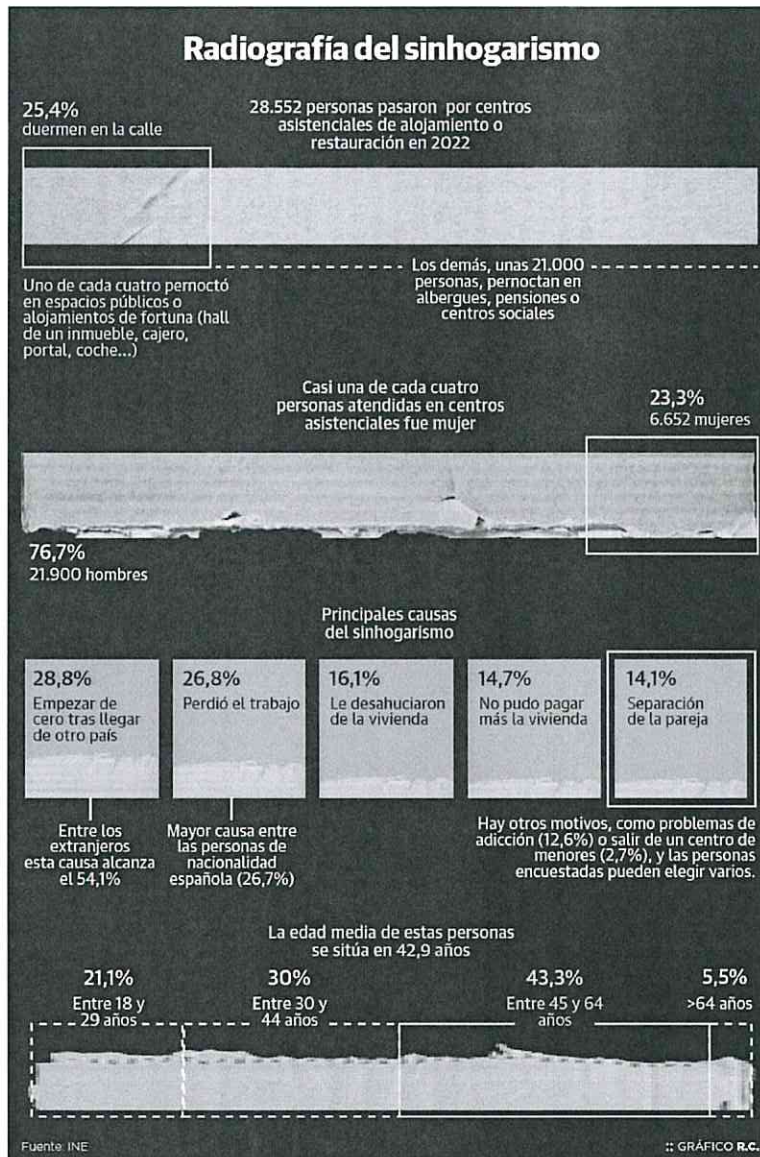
Radiografía del sinhogarismo

25,4%
duermen en la calle

28.552 personas pasaron por centros asistenciales de alojamiento o restauración en 2022

Uno de cada cuatro pernoctó en espacios públicos o alojamientos de fortuna (hall de un inmueble, cajero, portal, coche...)

Los demás, unas 21.000 personas, pernoctan en albergues, pensiones o centros sociales

Casi una de cada cuatro personas atendidas en centros asistenciales fue mujer

23,3%
6.652 mujeres

76,7%
21.900 hombres

Principales causas del sinhogarismo

28,8%
Empezar de cero tras llegar de otro país

26,8%
Perdió el trabajo

16,1%
Le desahuciaron de la vivienda

14,7%
No pudo pagar más la vivienda

14,1%
Separación de la pareja

Entre los extranjeros esta causa alcanza el 54,1%

Mayor causa entre las personas de nacionalidad española (26,7%)

Hay otros motivos, como problemas de adicción (12,6%) o salir de un centro de menores (2,7%), y las personas encuestadas pueden elegir varios.

La edad media de estas personas se sitúa en 42,9 años

21,1%
Entre 18 y 29 años

30%
Entre 30 y 44 años

43,3%
Entre 45 y 64 años

5,5%
>64 años

Fuente: INE

:: GRÁFICO R.C.